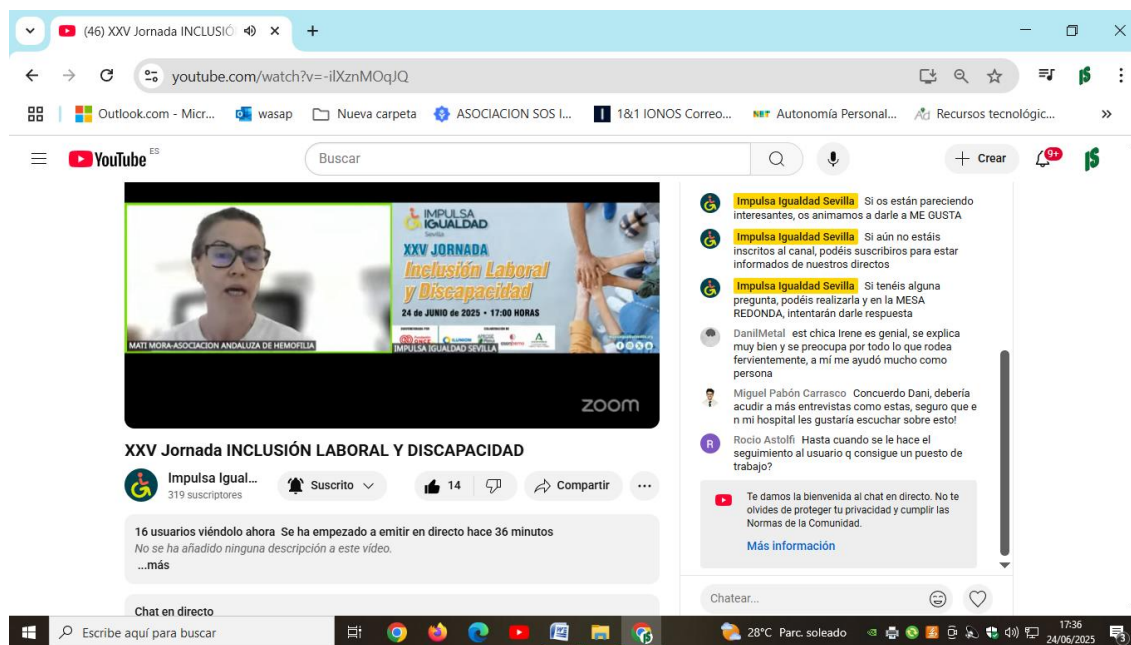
(46) XXV Jornada INCLUSIÓ ×
+

youtube.com/watch?v=-ilXznMOqJQ

Outlook.com - Micr... wasap Nueva carpeta ASOCIACION SOS I... 1&1 IONOS Correo... Autonomía Personal... Recursos tecnológic... »

YouTube ES
Buscar
+ Crear 9+

IMPULSA IGUALDAD Sevilla
XXV JORNADA
Inclusión Laboral y Discapacidad
24 de JUNIO de 2025 • 17:00 HORAS
IMPULSA IGUALDAD SEVILLA
MATI MORA-ASOCIACION ANDALUZA DE HEMOFILIA
zoom

XXV Jornada INCLUSIÓN LABORAL Y DISCAPACIDAD

Impulsa Igual...
319 suscriptores
Suscrito
14
Compartir
...

16 usuarios viéndolo ahora Se ha empezado a emitir en directo hace 36 minutos
No se ha añadido ninguna descripción a este vídeo.
...más

Chat en directo

Impulsa Igualdad Sevilla Si os están pareciendo interesantes, os animamos a darle a ME GUSTA

Impulsa Igualdad Sevilla Si aún no estáis inscritos al canal, podéis suscribiros para estar informados de nuestros directos

Impulsa Igualdad Sevilla Si tenéis alguna pregunta, podéis realizarla y en la MESA REDONDA, intentarán darle respuesta

DanilMetal est chica Irene es genial, se explica muy bien y se preocupa por todo lo que rodea fervientemente, a mí me ayudó mucho como persona

Miguel Pabón Carrasco Concuerdo Dani, debería acudir a más entrevistas como estas, seguro que en mi hospital les gustaría escuchar sobre esto!

Rocio Astolfi Hasta cuando se le hace el seguimiento al usuario q consigue un puesto de trabajo?

Te damos la bienvenida al chat en directo. No te olvides de proteger tu privacidad y cumplir las Normas de la Comunidad.
Más información

Chatear...

Escribe aquí para buscar
28°C Parc. soleado
17:36
24/06/2025